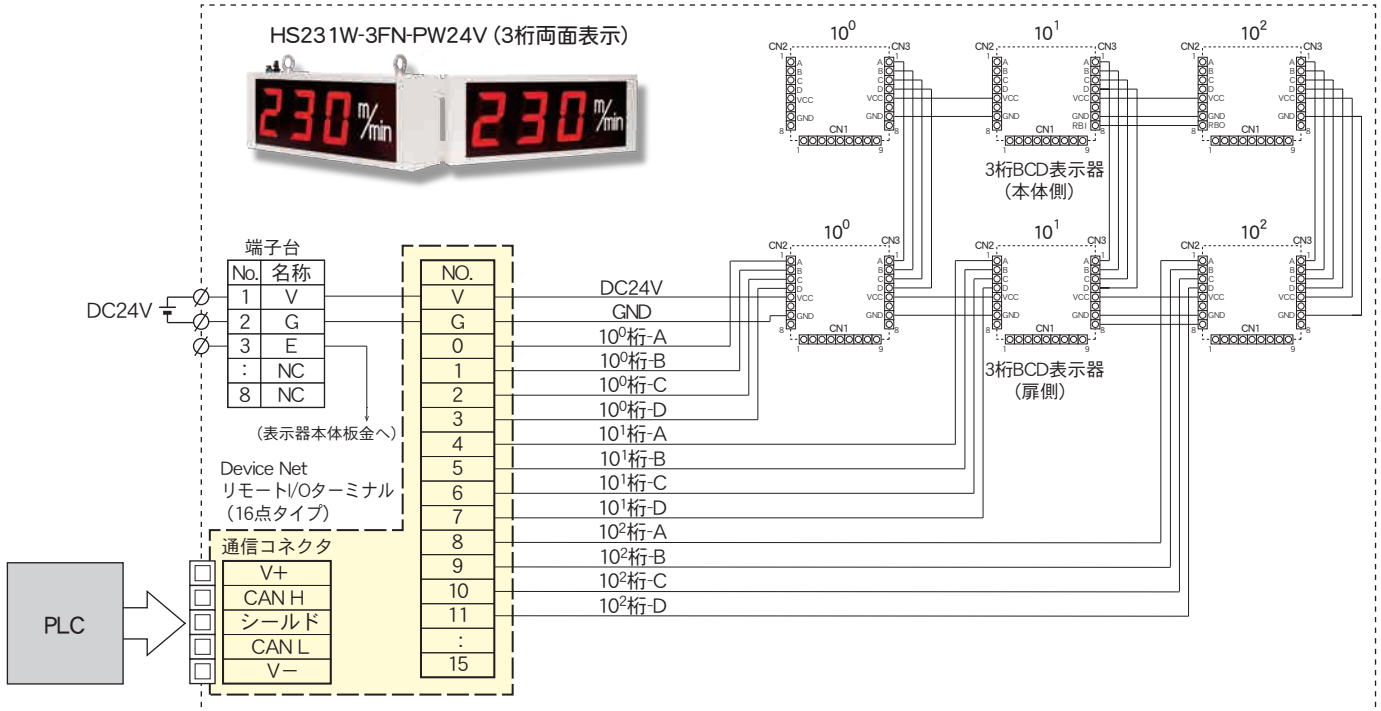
HS231W-3FN-PW24V (3桁両面表示)

230 m/min 230 m/min

$10^0$ $10^1$ $10^2$

CN2 CN3 1 A B C D VCC GND 8 CN1 1 9
CN2 CN3 1 A B C D VCC GND RBI 8 CN1 1 9
CN2 CN3 1 A B C D VCC GND RBO 8 CN1 1 9

3桁BCD表示器
(本体側)

$10^0$ $10^1$ $10^2$

CN2 CN3 1 A B C D VCC GND 8 CN1 1 9
CN2 CN3 1 A B C D VCC GND 8 CN1 1 9
CN2 CN3 1 A B C D VCC GND 8 CN1 1 9

3桁BCD表示器
(扉側)

端子台

| No. | 名称 |
|---|---|
| 1 | V |
| 2 | G |
| 3 | E |
| : | NC |
| 8 | NC |

DC24V

(表示器本体板金へ)

Device Net
リモートI/Oターミナル
(16点タイプ)

| NO. |
|---|
| V |
| G |
| 0 |
| 1 |
| 2 |
| 3 |
| 4 |
| 5 |
| 6 |
| 7 |
| 8 |
| 9 |
| 10 |
| 11 |
| : |
| 15 |

DC24V
GND
$10^0$桁-A
$10^0$桁-B
$10^0$桁-C
$10^0$桁-D
$10^1$桁-A
$10^1$桁-B
$10^1$桁-C
$10^1$桁-D
$10^2$桁-A
$10^2$桁-B
$10^2$桁-C
$10^2$桁-D

通信コネクタ

| V+ |
|---|
| CAN H |
| シールド |
| CAN L |
| V− |

PLC